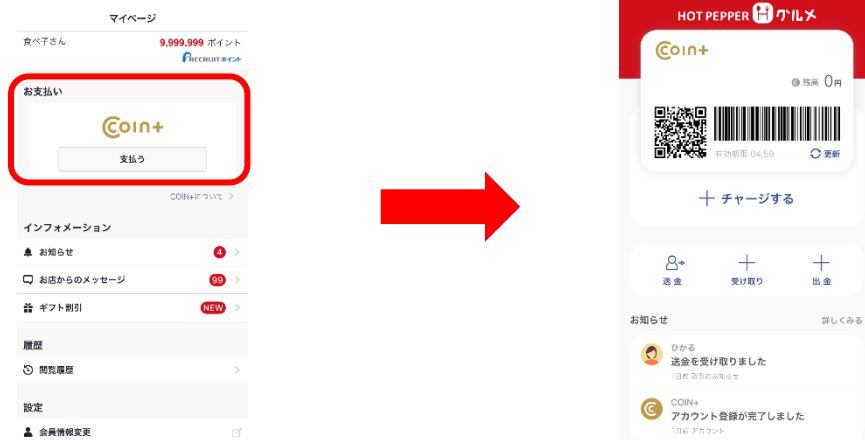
マイページ

食べ子さん 9,999,999 ポイント

RECRUIT ポイント

お支払い

COIN+

支払う

COIN+について

インフォメーション

お知らせ 4

お店からのメッセージ 99

ギフト割引 NEW

履歴

閲覧履歴

設定

会員情報変更

HOT PEPPER グルメ

COIN+

残高 0円

有効期限 04:59

更新

＋ チャージする

送金

受け取り

出金

お知らせ

詳しくみる

ひかる
送金を受け取りました
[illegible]

COIN+
アカウント登録が完了しました
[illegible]